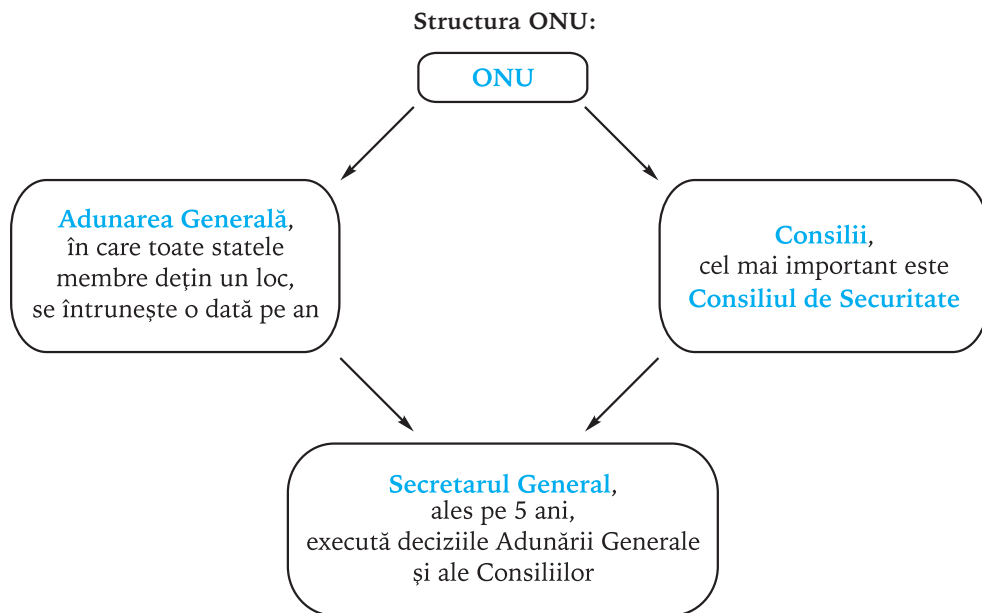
Structura ONU:

ONU

Adunarea Generală, în care toate statele membre dețin un loc, se întrunește o dată pe an

Consilii, cel mai important este Consiliul de Securitate

Secretarul General, ales pe 5 ani, execută deciziile Adunării Generale și ale Consiliilor